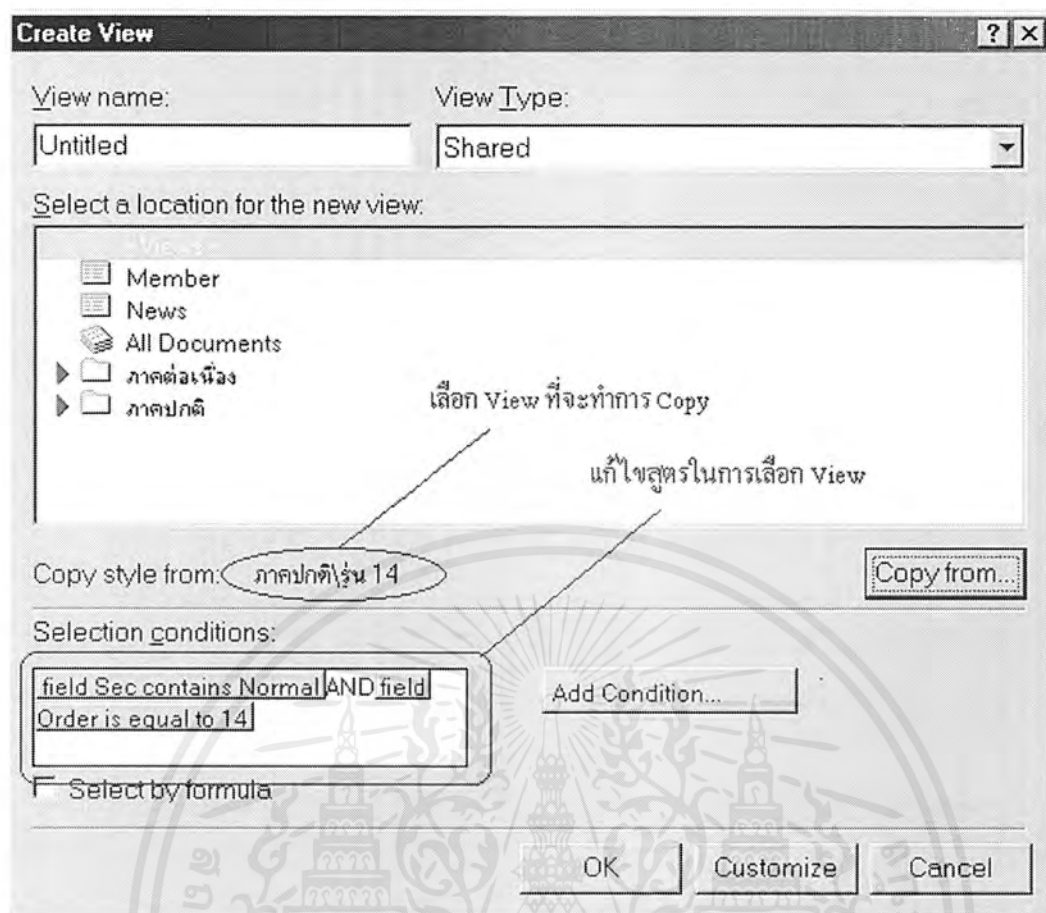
Create View ? X

View name:
Untitled

View Type:
Shared

Select a location for the new view:

-Views-
Member
News
All Documents
ภาคต่อเนื่อง
ภาคปกติ

เลือก View ที่จะทำการ Copy

แก้ไขสูตรในการเลือก View

Copy style from: ภาคปกติ\รุ่น 14

Copy from...

Selection conditions:

field Sec contains Normal AND field Order is equal to 14

Add Condition...

Select by formula

OK Customize Cancel